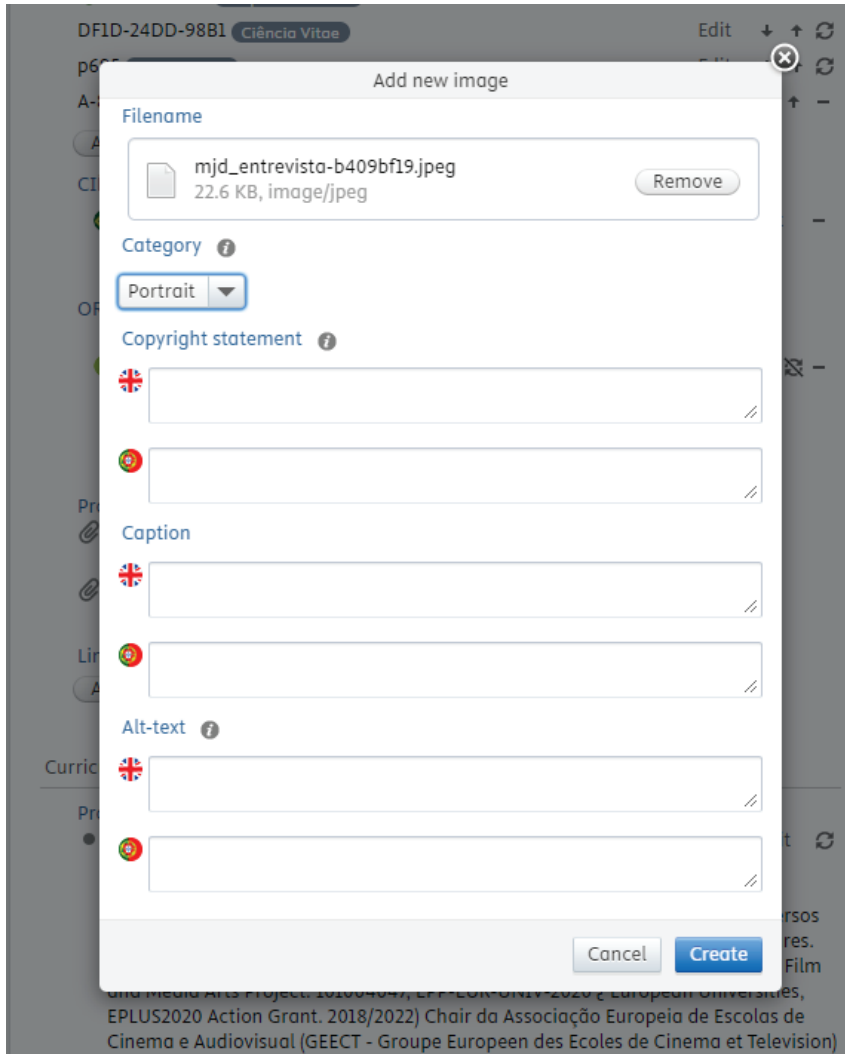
DF1D-24DD-98B1 Ciência Vitae

Edit

Add new image

Filename

mjd_entrevista-b409bf19.jpeg
22.6 KB, image/jpeg

Remove

Category

Portrait

Copyright statement

Caption

Alt-text

Cancel

Create

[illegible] EPLUS2020 Action Grant. 2018/2022) Chair da Associação Europeia de Escolas de Cinema e Audiovisual (GEECT - Groupe Europeen des Ecoles de Cinema et Television)